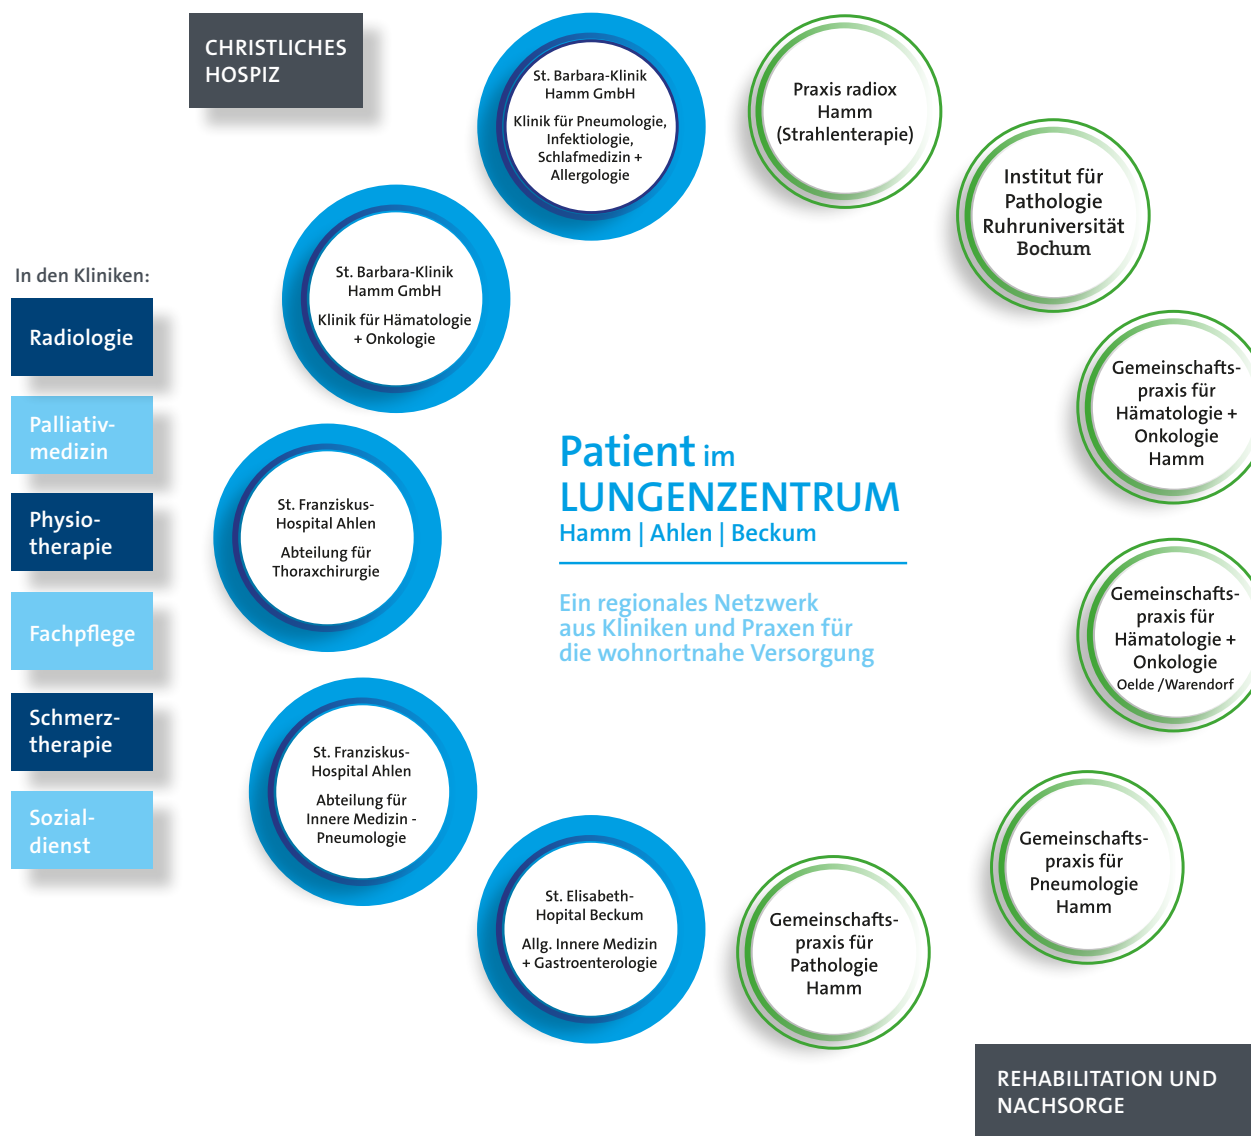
CHRISTLICHES HOSPIZ

St. Barbara-Klinik Hamm GmbH

Klinik für Pneumologie, Infektiologie, Schlafmedizin + Allergologie

Praxis radiox Hamm (Strahlentherapie)

Institut für Pathologie Ruhruniversität Bochum

St. Barbara-Klinik Hamm GmbH

Klinik für Hämatologie + Onkologie

In den Kliniken:

Radiologie

Palliativmedizin

Physiotherapie

Fachpflege

Schmerztherapie

Sozialdienst

Gemeinschaftspraxis für Hämatologie + Onkologie Hamm

St. Franziskus-Hospital Ahlen

Abteilung für Thoraxchirurgie

Patient im LUNGENZENTRUM
Hamm | Ahlen | Beckum

Ein regionales Netzwerk aus Kliniken und Praxen für die wohnortnahe Versorgung

Gemeinschaftspraxis für Hämatologie + Onkologie
Oelde /Warendorf

St. Franziskus-Hospital Ahlen

Abteilung für Innere Medizin - Pneumologie

Gemeinschaftspraxis für Pneumologie Hamm

St. Elisabeth-Hopital Beckum

Allg. Innere Medizin + Gastroenterologie

Gemeinschaftspraxis für Pathologie Hamm

REHABILITATION UND NACHSORGE